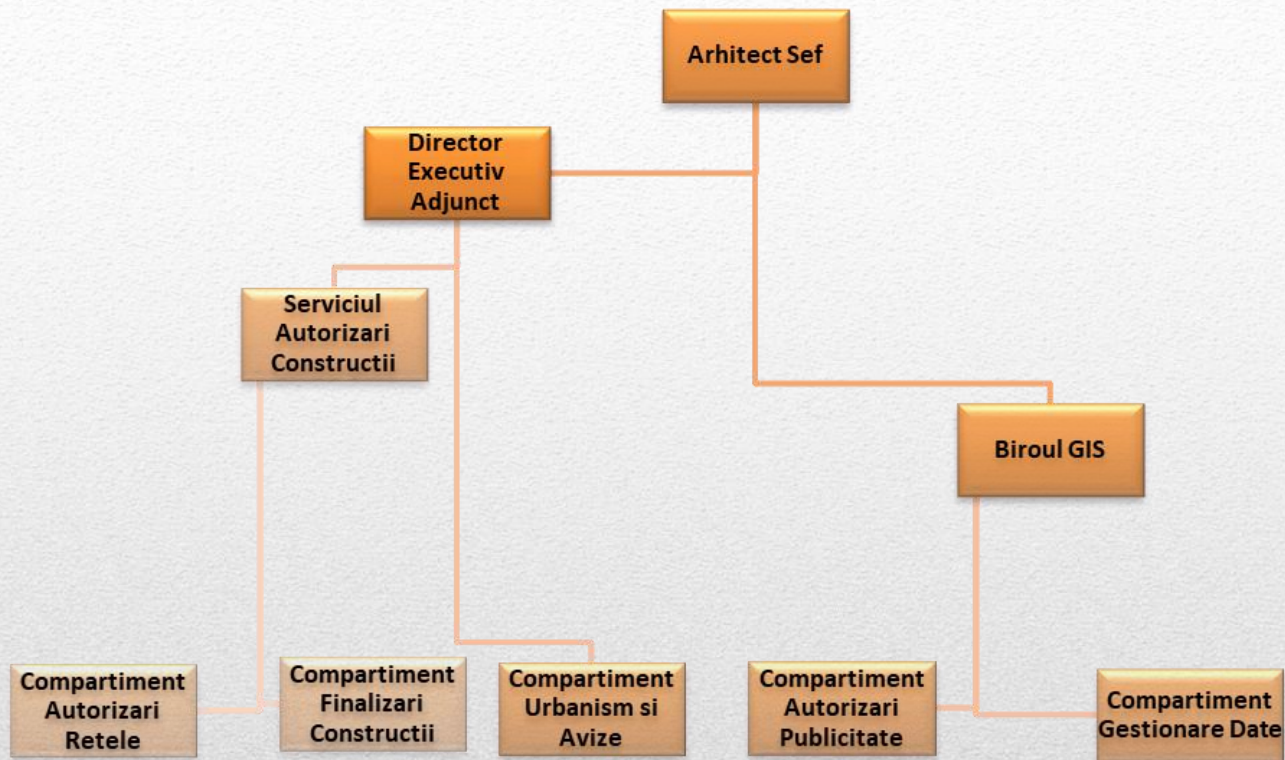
Arhitect Sef

Director Executiv Adjunct

Serviciul Autorizari Constructii

Biroul GIS

Compartiment Autorizari Retele

Compartiment Finalizari Constructii

Compartiment Urbanism si Avize

Compartiment Autorizari Publicitate

Compartiment Gestionare Date